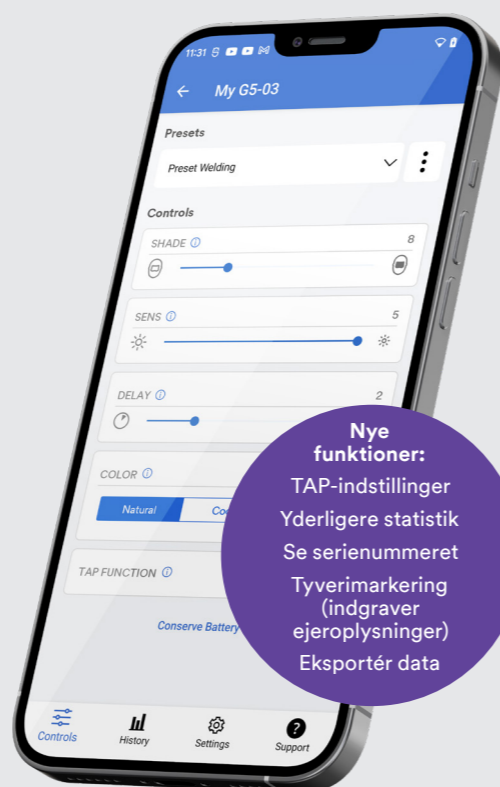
11:31

My G5-03

Presets

Preset Welding

Controls

SHADE ⓘ 8

SENS ⓘ 5

DELAY ⓘ 2

COLOR ⓘ

Natural

Co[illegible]

TAP FUNCTION ⓘ

Conserve Battery

Nye funktioner:

TAP-indstillinger

Yderligere statistik

Se serienummeret

Tyverimarkering (indgraver ejeroplysninger)

Eksportér data

Controls

History

Settings

Support